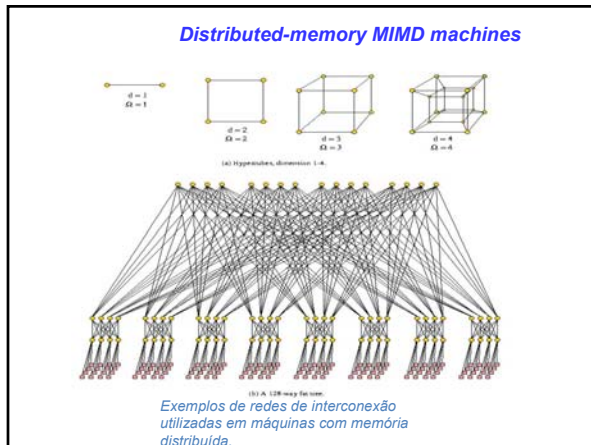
Distributed-memory MIMD machines

$d = 1$
$\Omega = 1$

$d = 2$
$\Omega = 2$

$d = 3$
$\Omega = 3$

$d = 4$
$\Omega = 4$

(a) Hypercubes, dimension 1-4.

(b) A 128-way fat tree.

Exemplos de redes de interconexão utilizadas em máquinas com memória distribuída.